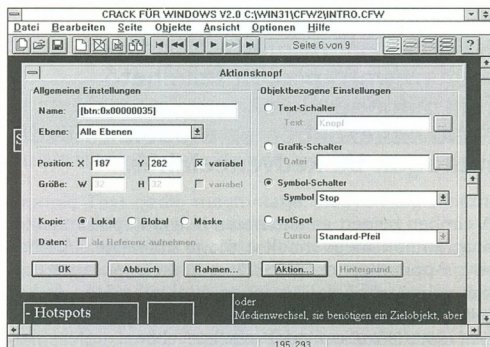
CRACK FÜR WINDOWS V2.0 C:\WIN31\CFW2\INTRO.CFW

Datei Bearbeiten Seite Objekte Ansicht Optionen Hilfe

Seite 6 von 9

?

Aktionsknopf

Allgemeine Einstellungen

Name: [btn:0x00000035]

Ebene: Alle Ebenen

Position: X 187 Y 282 variabel

Größe: W 12 H 12 variabel

Kopie: Lokal Global Maske

Daten: als Referenz aufnehmen

Objektbezogene Einstellungen

Text-Schalter

Text Knopf

Grafik-Schalter

Datei

Symbol-Schalter

Symbol Stop

HotSpot

Cursor Standard-Pfeil

OK Abbruch Rahmen... Aktion... Hintergrund...

- Hotspots

oder Medienwechsel, sie benötigen ein Zielobjekt, aber

195, 293